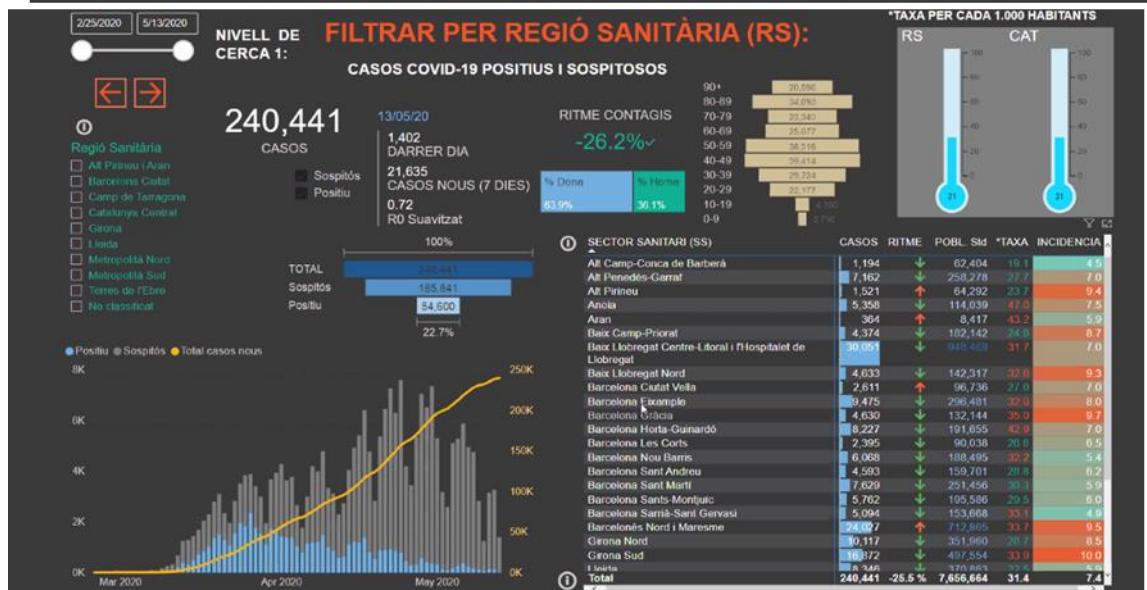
2/25/2020 5/13/2020

NIVELL DE CERCA 1:

FILTRAR PER REGIÓ SANITÀRIA (RS):

CASOS COVID-19 POSITIUS I SOSPITOSOS

*TAXA PER CADA 1.000 HABITANTS

RS CAT

Regió Sanitària
Alt Pirineu i Aran
Barcelona Ciutat
Camp de Tarragona
Catalunya Central
Girona
Lleida
Metropolità Nord
Metropolità Sud
Terres de l'Ebre
No classificat

240,441
CASOS

13/05/20
1,402
DARRER DIA
21,635
CASOS NOUS (7 DIES)
0.72
R0 Suavitzat

Sospitós
Positiu

RITME CONTAGIS
-26.2%

% Dona 63.9%
% Home 36.1%

90+ 20,590
80-89 34,010
70-79 23,340
60-69 25,077
50-59 38,516
40-49 39,414
30-39 29,724
20-29 22,177
10-19 4,350
0-9 2,750

100%
TOTAL 240,441
Sospitós 185,841
Positiu 54,600
22.7%

Positiu Sospitós Total casos nous
8K 6K 4K 2K 0K
250K 200K 150K 100K 50K 0K
Mar 2020 Apr 2020 May 2020

| SECTOR SANITARI (SS) | CASOS | RITME | POBL. Std | *TAXA | INCIDENCIA |
|---|---|---|---|---|---|
| Alt Camp-Conca de Barberà | 1,194 | ↓ | 62,404 | 19.1 | 4.5 |
| Alt Penedès-Garraf | 7,162 | ↓ | 258,278 | 27.7 | 7.0 |
| Alt Pirineu | 1,521 | ↑ | 64,292 | 23.7 | 9.4 |
| Anoia | 5,358 | ↓ | 114,039 | 47.0 | 7.5 |
| Aran | 364 | ↑ | 8,417 | 43.2 | 5.9 |
| Baix Camp-Priorat | 4,374 | ↓ | 182,142 | 24.0 | 8.7 |
| Baix Llobregat Centre-Litoral i l'Hospitalet de Llobregat | 30,051 | ↓ | 948,469 | 31.7 | 7.0 |
| Baix Llobregat Nord | 4,633 | ↓ | 142,317 | 32.6 | 9.3 |
| Barcelona Ciutat Vella | 2,611 | ↑ | 96,736 | 27.0 | 7.0 |
| Barcelona Eixample | 9,475 | ↓ | 296,481 | 32.0 | 8.0 |
| Barcelona Gràcia | 4,630 | ↓ | 132,144 | 35.0 | 9.7 |
| Barcelona Horta-Guinardó | 8,227 | ↓ | 191,655 | 42.9 | 7.0 |
| Barcelona Les Corts | 2,395 | ↓ | 90,038 | 26.6 | 6.5 |
| Barcelona Nou Barris | 6,068 | ↓ | 188,495 | 32.2 | 5.4 |
| Barcelona Sant Andreu | 4,593 | ↓ | 159,701 | 28.8 | 6.2 |
| Barcelona Sant Martí | 7,629 | ↓ | 251,456 | 30.3 | 5.9 |
| Barcelona Sants-Montjuïc | 5,762 | ↓ | 195,586 | 29.5 | 6.0 |
| Barcelona Sarrià-Sant Gervasi | 5,094 | ↓ | 153,668 | 33.1 | 4.9 |
| Barcelonès Nord i Maresme | 24,027 | ↑ | 712,865 | 33.7 | 9.5 |
| Girona Nord | 10,117 | ↓ | 351,960 | 28.7 | 8.5 |
| Girona Sud | 16,872 | ↓ | 497,554 | 33.9 | 10.0 |
| Lleida | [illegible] | | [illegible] | | |
| Total | 240,441 | -25.5 % | 7,656,664 | 31.4 | 7.4 |